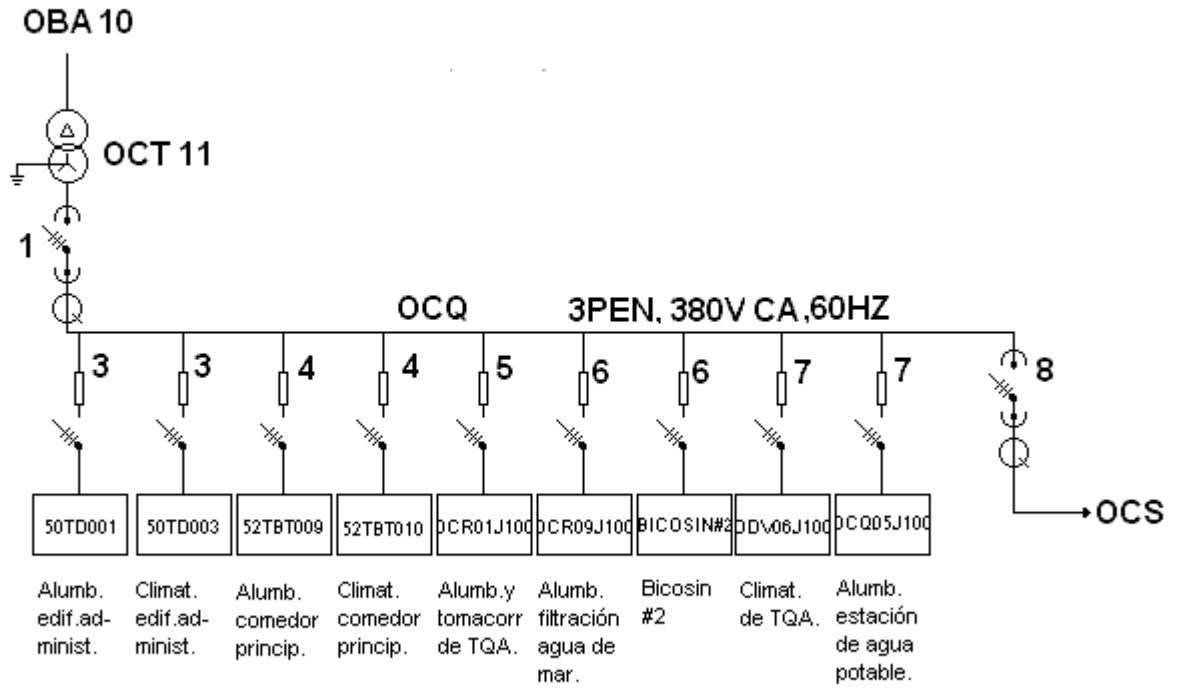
OBA 10

OCT 11

1

OCQ

3PEN, 380V CA,60HZ

3

3

4

4

5

6

6

7

7

8

50TD001

50TD003

52TBT009

52TBT010

0CR01J100

0CR09J100

BICOSIN#2

0DV06J100

0CQ05J100

OCS

Alumb. edif.administ.

Climat. edif.administ.

Alumb. comedor princip.

Climat. comedor princip.

Alumb.y tomacorr de TQA.

Alumb. filtración agua de mar.

Bicosin #2

Climat. de TQA.

Alumb. estación de agua potable.